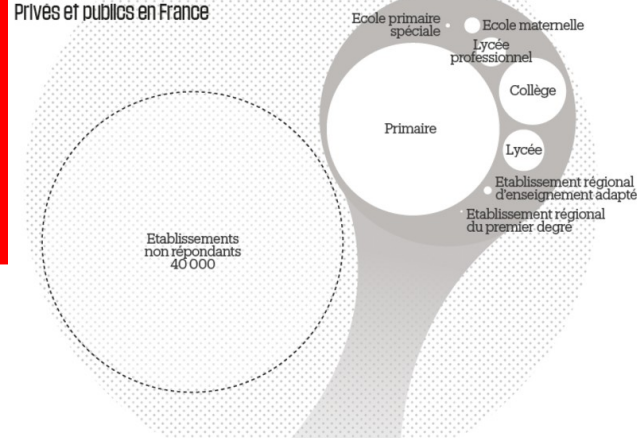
Privés et publics en France

Ecole primaire spéciale

Ecole maternelle

Lycée professionnel

Collège

Primaire

Lycée

Etablissement régional d'enseignement adapté

Etablissement régional du premier degré

Etablissements non répondants 40 000